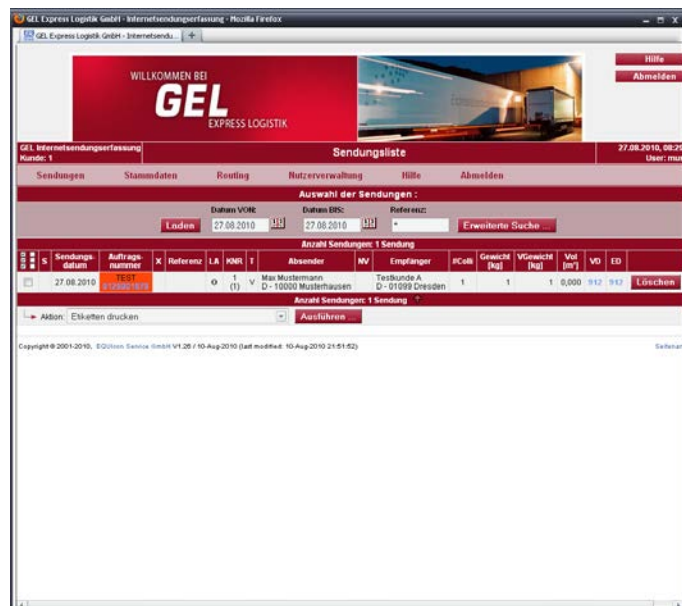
GEL Express Logistik GmbH - Internetsendungserfassung - Mozilla Firefox

GEL Express Logistik GmbH - Internetsendu... +

WILLKOMMEN BEI
GEL
EXPRESS LOGISTIK

Hilfe
Abmelden

GEL Internetsendungserfassung
Kunde: 1

Sendungsliste

27.08.2010, 08:2
User: mu

Sendungen | Stammdaten | Routing | Nutzerverwaltung | Hilfe | Abmelden

Auswahl der Sendungen :

Laden
Datum VON: 27.08.2010
Datum BIS: 27.08.2010
Referenz: *
Erweiterte Suche ...

Anzahl Sendungen: 1 Sendung

| | S | Sendungs-datum | Auftrags-nummer | X | Referenz | LA | KNR | T | Absender | NV | Empfänger | #Colli | Gewicht [kg] | VGewicht [kg] | Vol [m³] | VD | ED | |
|---|---|---|---|---|---|---|---|---|---|---|---|---|---|---|---|---|---|---|
| | | 27.08.2010 | TEST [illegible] | | | 0 | 1 (1) | V | Max Mustermann D - 10000 Musterhausen | | Testkunde A D - 01099 Dresden | 1 | 1 | 1 | 0,000 | 912 | 912 | Löschen |

Anzahl Sendungen: 1 Sendung

Aktion: Etiketten drucken
Ausführen ...

Copyright © 2001-2010, EQUIcon Service GmbH V1.26 / 10-Aug-2010 (last modified: 10-Aug-2010 21:51:52)

Seitenan